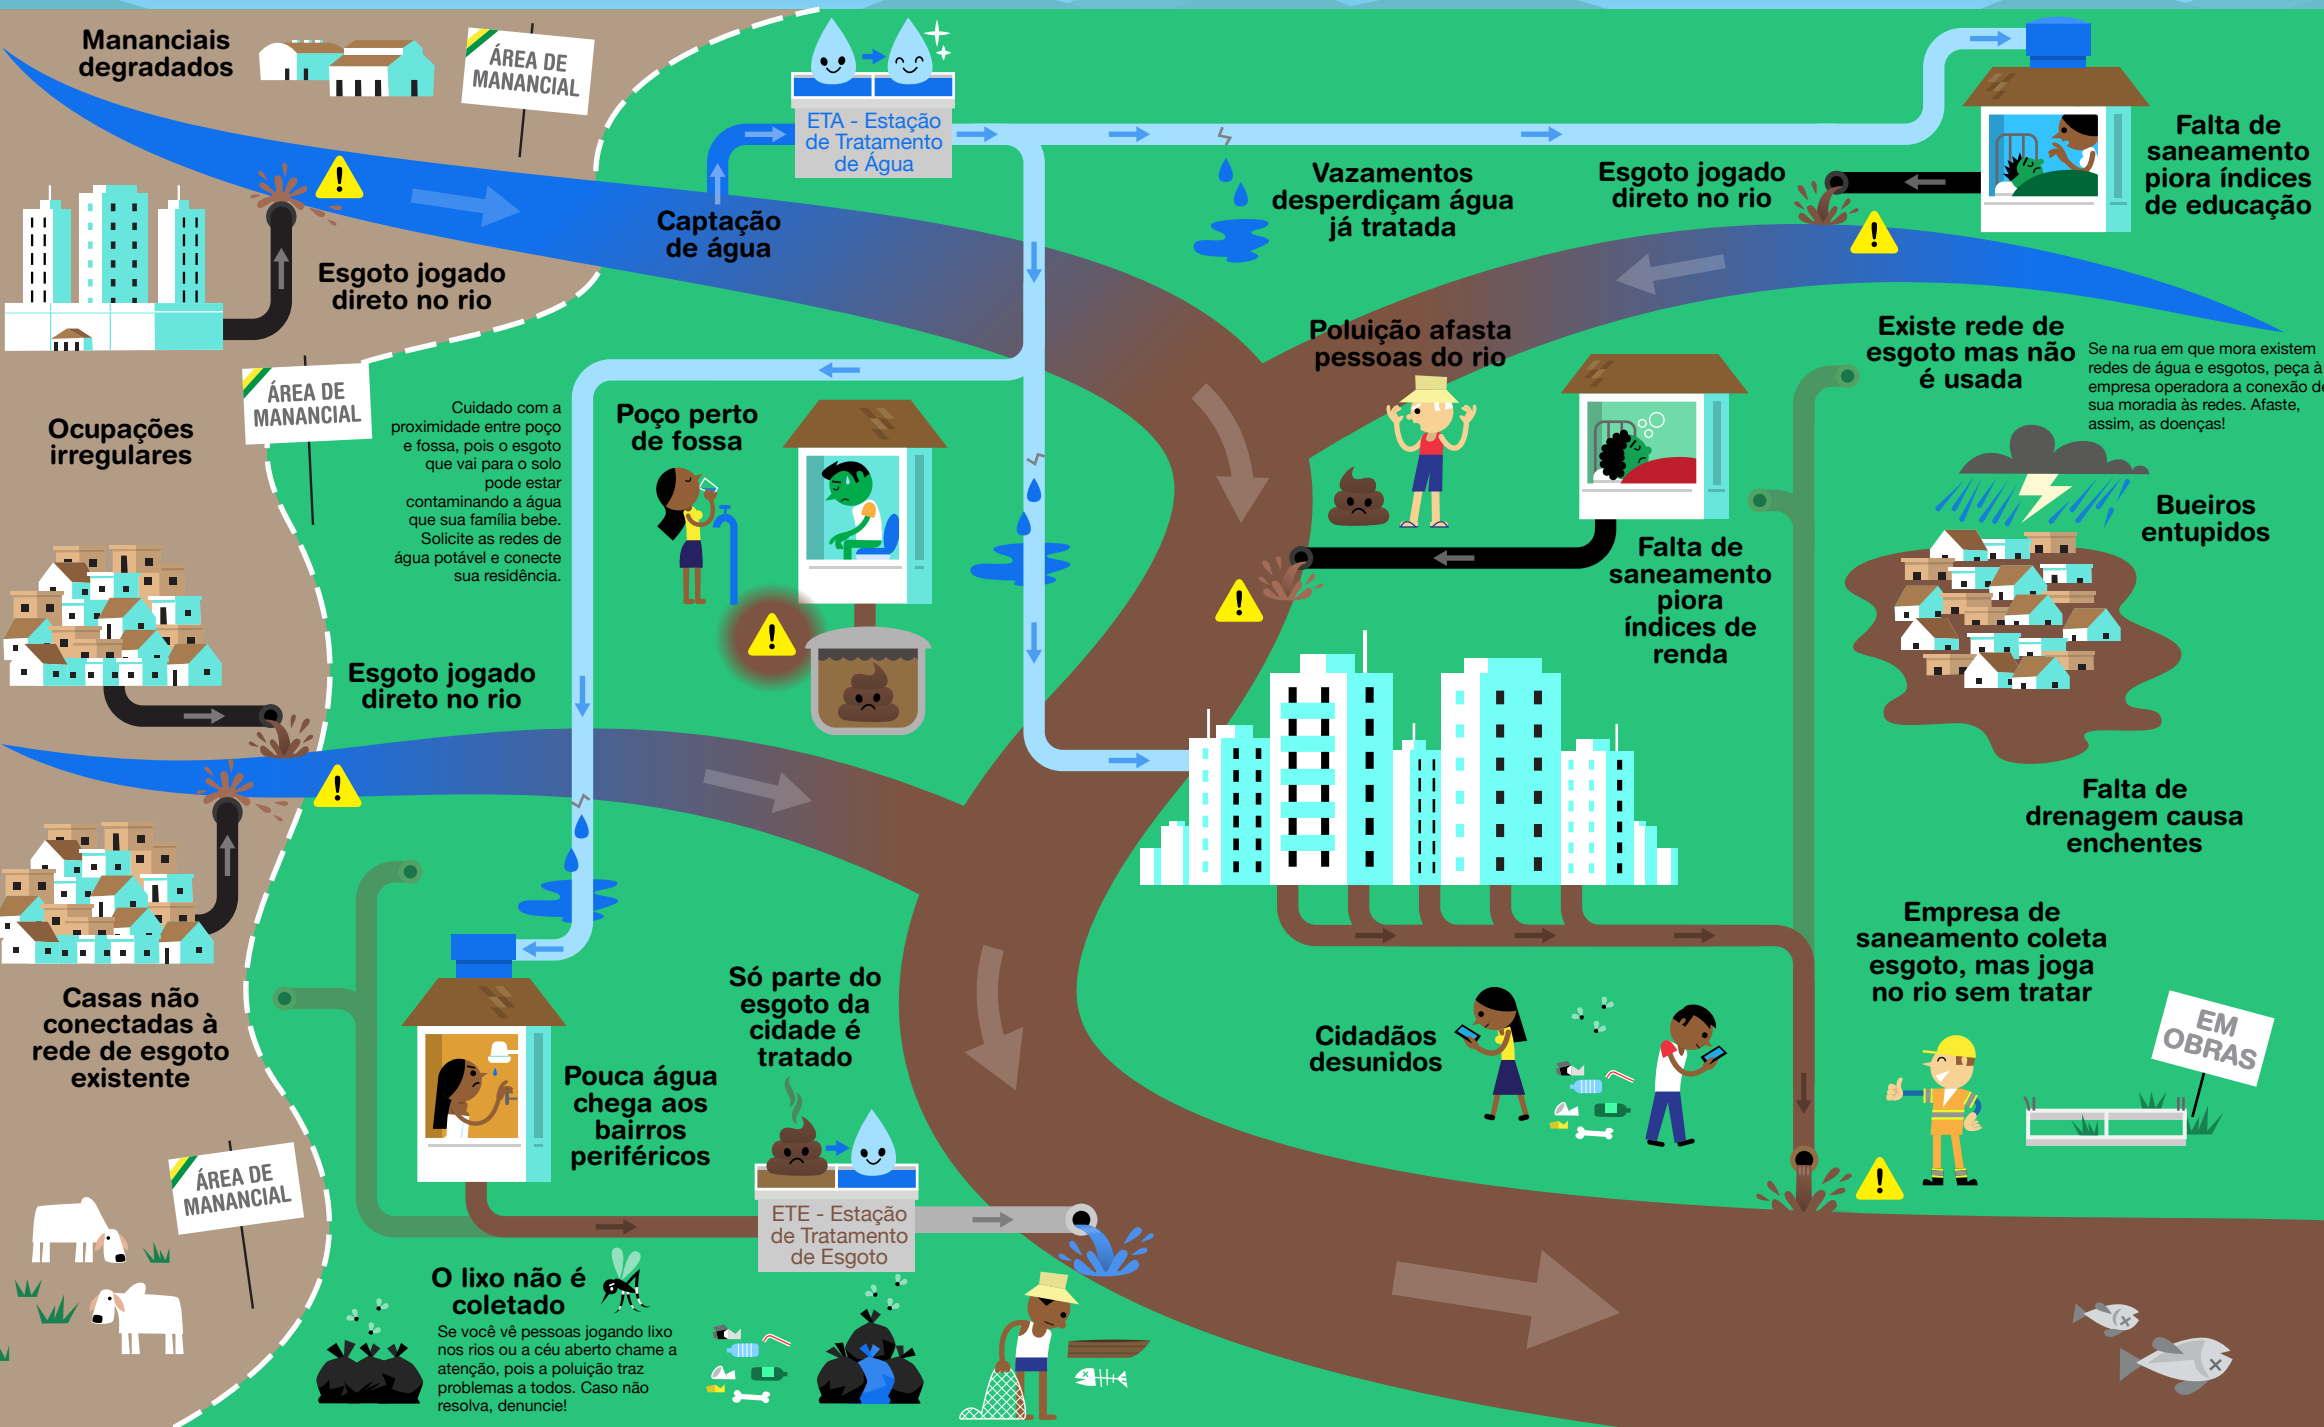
Mananciais degradados

ÁREA DE MANANCIAL

ETA - Estação de Tratamento de Água

Captação de água

Esgoto jogado direto no rio

Vazamentos desperdiçam água já tratada

Esgoto jogado direto no rio

Falta de saneamento piora índices de educação

ÁREA DE MANANCIAL

Ocupações irregulares

Cuidado com a proximidade entre poço e fossa, pois o esgoto que vai para o solo pode estar contaminando a água que sua família bebe. Solicite as redes de água potável e conecte sua residência.

Poço perto de fossa

Poluição afasta pessoas do rio

Existe rede de esgoto mas não é usada

Se na rua em que mora existem redes de água e esgotos, peça à empresa operadora a conexão de sua moradia às redes. Afaste, assim, as doenças!

Bueiros entupidos

Falta de saneamento piora índices de renda

Esgoto jogado direto no rio

Falta de drenagem causa enchentes

Casas não conectadas à rede de esgoto existente

Só parte do esgoto da cidade é tratado

Cidadãos desunidos

Empresa de saneamento coleta esgoto, mas joga no rio sem tratar

EM OBRAS

Pouca água chega aos bairros periféricos

ÁREA DE MANANCIAL

ETE - Estação de Tratamento de Esgoto

O lixo não é coletado

Se você vê pessoas jogando lixo nos rios ou a céu aberto chame a atenção, pois a poluição traz problemas a todos. Caso não resolva, denuncie!